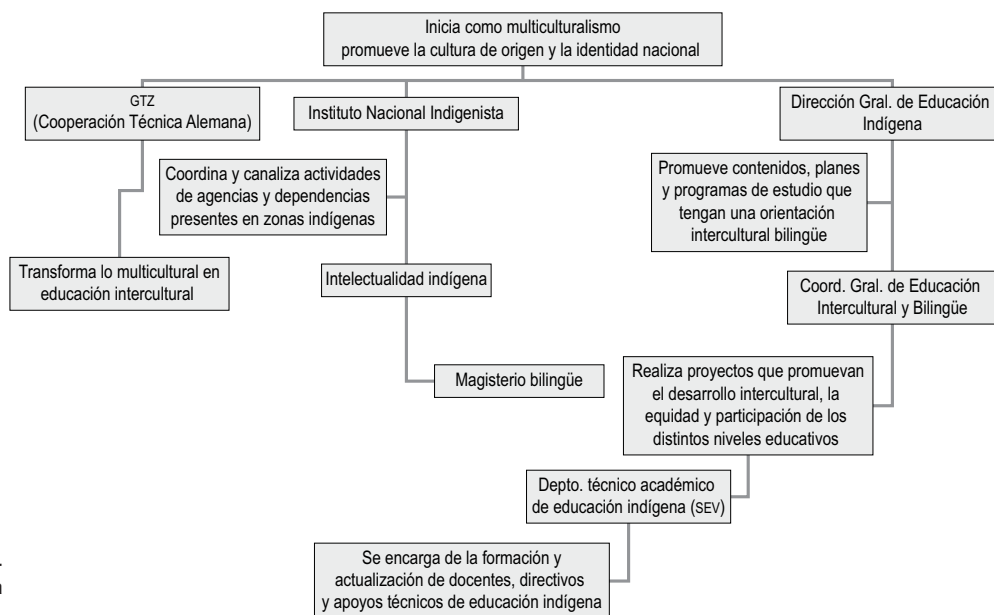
Inicia como multiculturalismo
promueve la cultura de origen y la identidad nacional

GTZ
(Cooperación Técnica Alemana)

Transforma lo multicultural en educación intercultural

Instituto Nacional Indigenista

Coordina y canaliza actividades de agencias y dependencias presentes en zonas indígenas

Intelectualidad indígena

Magisterio bilingüe

Dirección Gral. de Educación Indígena

Promueve contenidos, planes y programas de estudio que tengan una orientación intercultural bilingüe

Coord. Gral. de Educación Intercultural y Bilingüe

Realiza proyectos que promuevan el desarrollo intercultural, la equidad y participación de los distintos niveles educativos

Depto. técnico académico de educación indígena (SEV)

Se encarga de la formación y actualización de docentes, directivos y apoyos técnicos de educación indígena